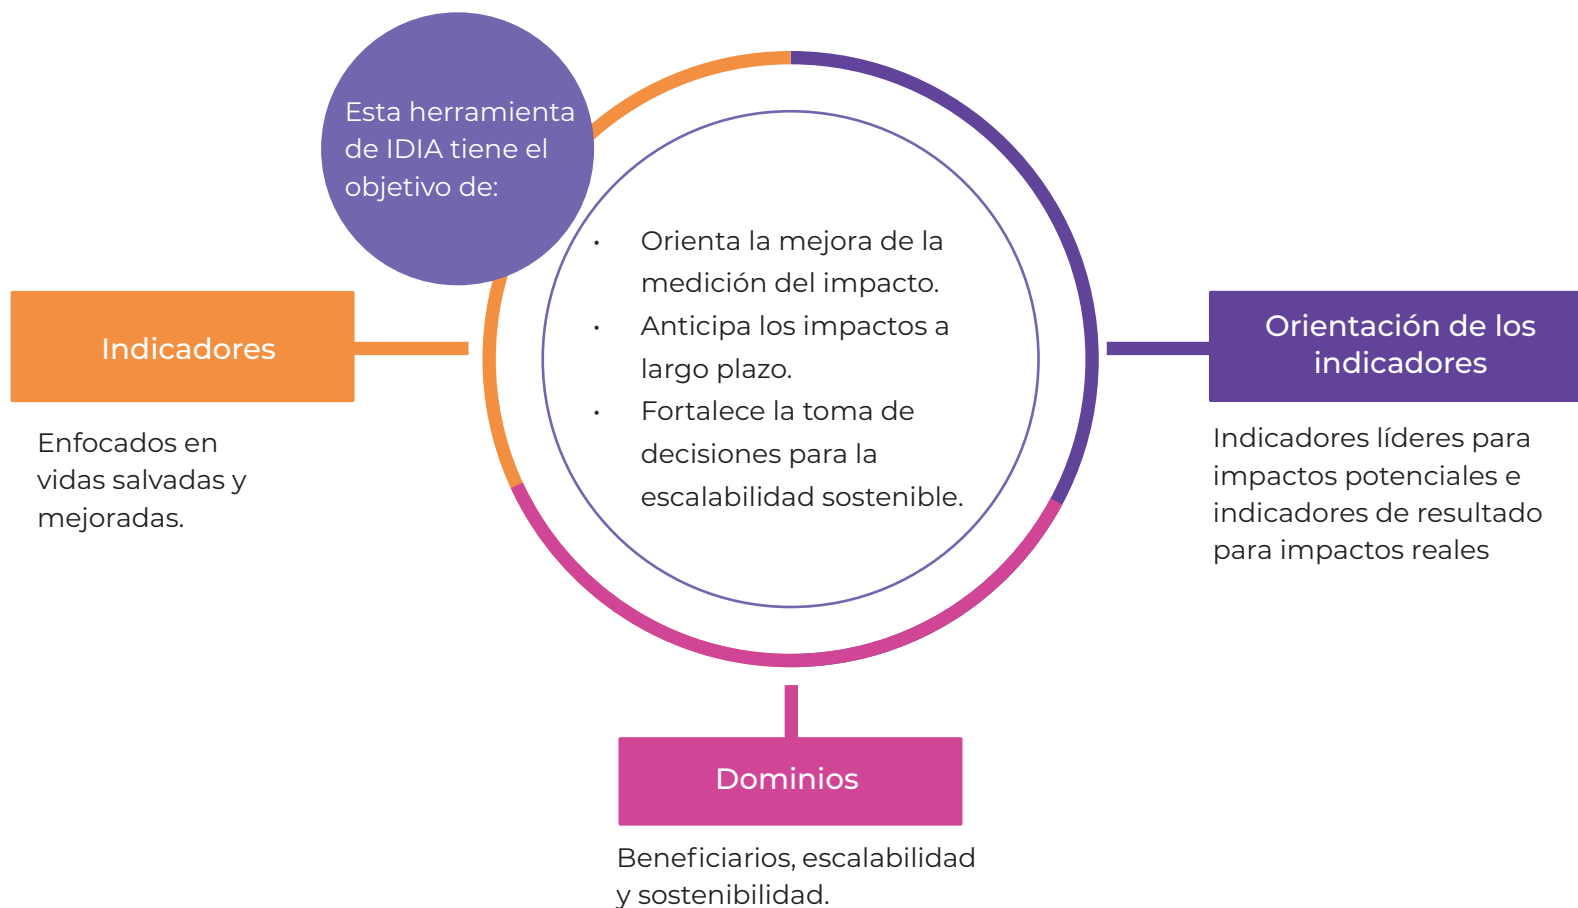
Esta herramienta de IDIA tiene el objetivo de:

- Orienta la mejora de la medición del impacto.
- Anticipa los impactos a largo plazo.
- Fortalece la toma de decisiones para la escalabilidad sostenible.

Indicadores

Enfocados en vidas salvadas y mejoradas.

Orientación de los indicadores

Indicadores líderes para impactos potenciales e indicadores de resultado para impactos reales

Dominios

Beneficiarios, escalabilidad y sostenibilidad.